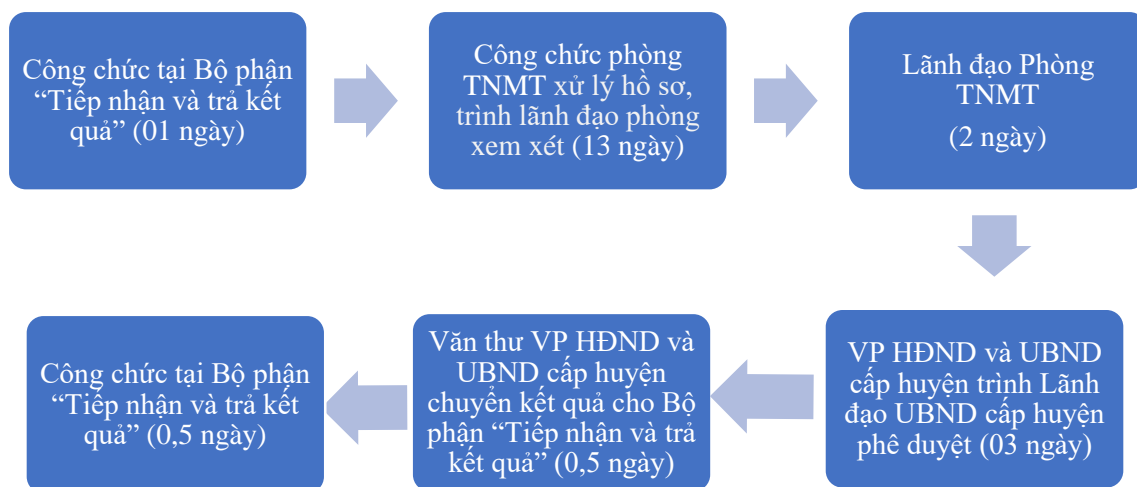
Công chức tại Bộ phận “Tiếp nhận và trả kết quả” (01 ngày)

Công chức phòng TNMT xử lý hồ sơ, trình lãnh đạo phòng xem xét (13 ngày)

Lãnh đạo Phòng TNMT

(2 ngày)

VP HĐND và UBND cấp huyện trình Lãnh đạo UBND cấp huyện phê duyệt (03 ngày)

Văn thư VP HĐND và UBND cấp huyện chuyển kết quả cho Bộ phận “Tiếp nhận và trả kết quả” (0,5 ngày)

Công chức tại Bộ phận “Tiếp nhận và trả kết quả” (0,5 ngày)